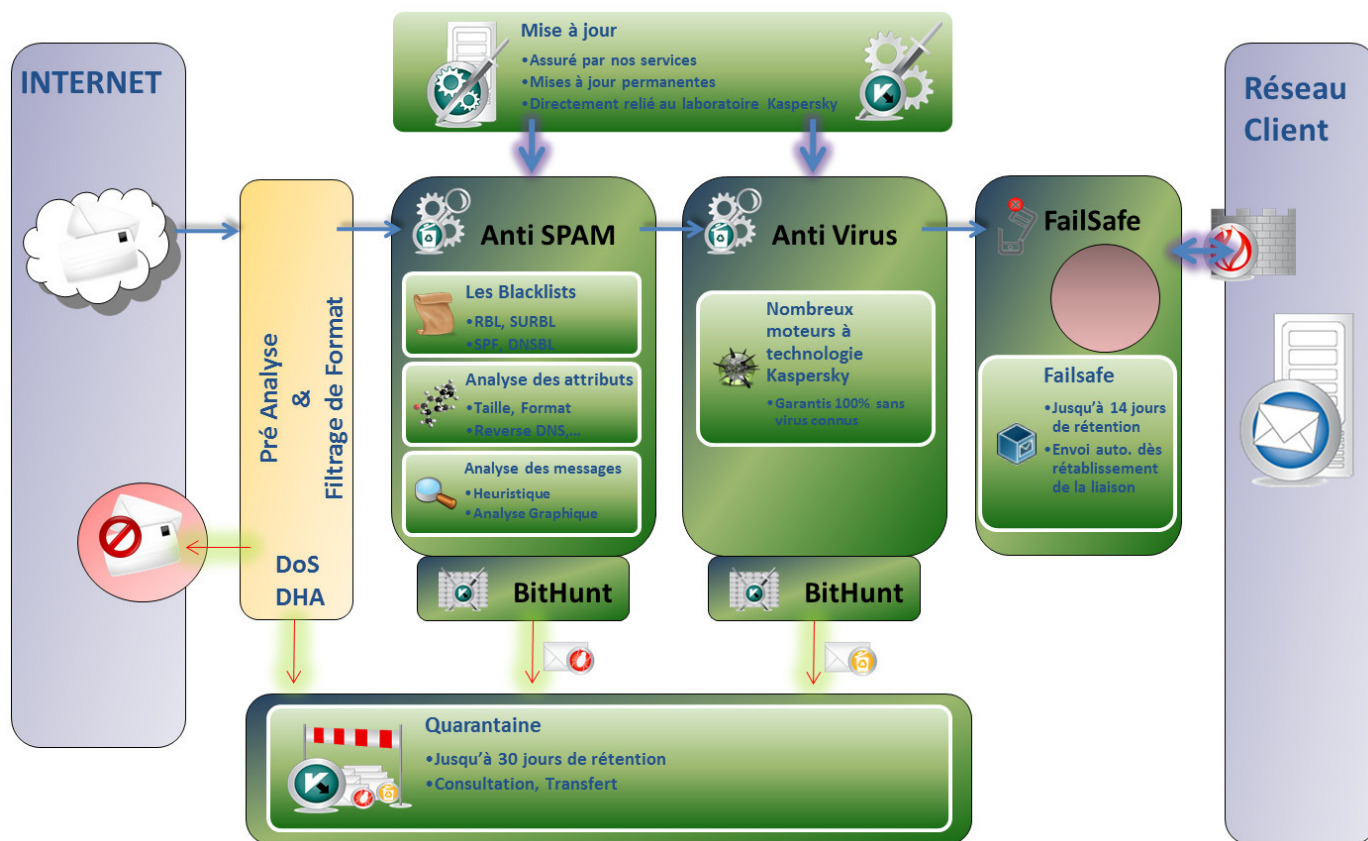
Mise à jour
•Assuré par nos services
•Mises à jour permanentes
•Directement relié au laboratoire Kaspersky

INTERNET

Réseau Client

Pré Analyse & Filtrage de Format

DoS DHA

Anti SPAM

Les Blacklists
•RBL, SURBL
•SPF, DNSBL

Analyse des attributs
•Taille, Format
•Reverse DNS,…

Analyse des messages
•Heuristique
•Analyse Graphique

BitHunt

Anti Virus

Nombreux moteurs à technologie Kaspersky

•Garantis 100% sans virus connus

BitHunt

FailSafe

Failsafe
•Jusqu'à 14 jours de rétention
•Envoi auto. dès rétablissement de la liaison

Quarantaine
•Jusqu'à 30 jours de rétention
•Consultation, Transfert